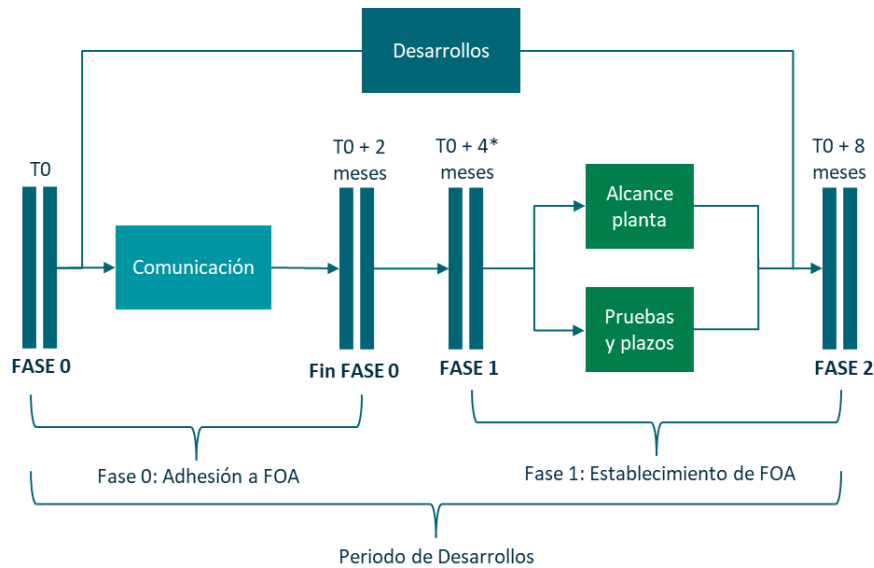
Desarrollos

T0

T0 + 2 meses

T0 + 4* meses

T0 + 8 meses

Comunicación

Alcance planta

Pruebas y plazos

FASE 0

Fin FASE 0

FASE 1

FASE 2

Fase 0: Adhesión a FOA

Fase 1: Establecimiento de FOA

Periodo de Desarrollos